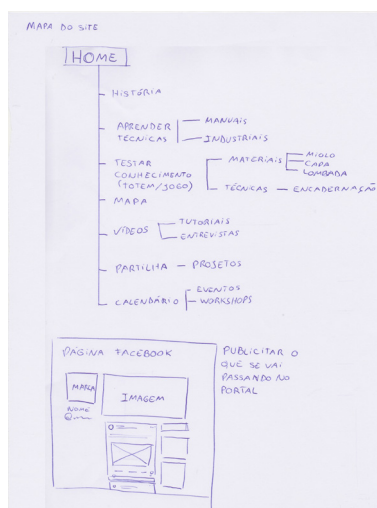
MAPA DO SITE

HOME

HISTÓRIA

APRENDER TÉCNICAS — MANUAIS — INDUSTRIAIS

TESTAR CONHECIMENTO (TOTEM/JOGO) — MATERIAIS — MIOLO — CAPA — LOMBADA — TÉCNICAS — ENCADERNAÇÃO

MAPA

VÍDEOS — TUTORIAIS — ENTREVISTAS

PARTILHA — PROJETOS

CALENDÁRIO — EVENTOS — WORKSHOPS

PÁGINA FACEBOOK

MAPA

NOME

IMAGEM

PUBLICITAR O QUE SE VAI PASSANDO NO PORTAL